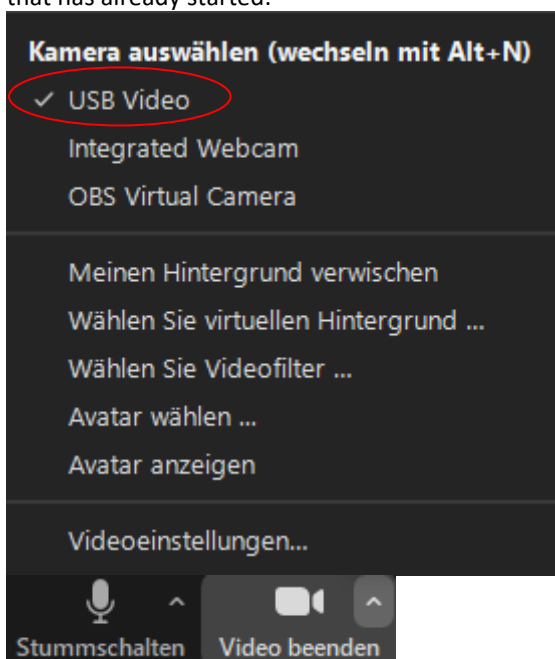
that has already started.

Kamera auswählen (wechseln mit Alt+N)
✓ USB Video
Integrated Webcam
OBS Virtual Camera

Meinen Hintergrund verwischen
Wählen Sie virtuellen Hintergrund ...
Wählen Sie Videofilter ...
Avatar wählen ...
Avatar anzeigen

Videoeinstellungen...

Stummschalten
Video beenden